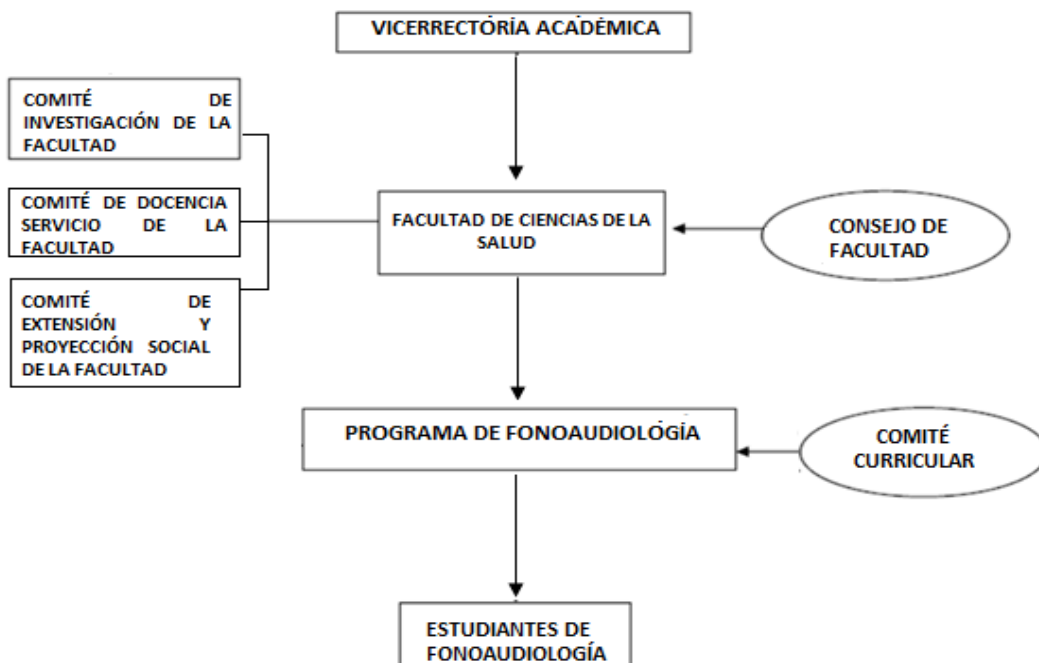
VICERRECTÓRÍA ACADÉMICA

COMITÉ DE INVESTIGACIÓN DE LA FACULTAD

COMITÉ DE DOCENCIA SERVICIO DE LA FACULTAD

COMITÉ DE EXTENSIÓN Y PROYECCIÓN SOCIAL DE LA FACULTAD

FACULTAD DE CIENCIAS DE LA SALUD

CONSEJO DE FACULTAD

PROGRAMA DE FONOAUDIOLOGÍA

COMITÉ CURRICULAR

ESTUDIANTES DE FONOAUDIOLOGÍA